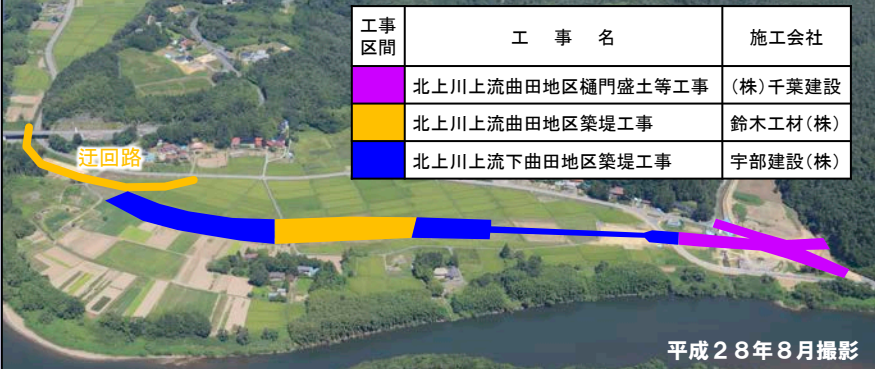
| 工事区間 | 工　事　名 | 施工会社 |
|---|---|---|
| | 北上川上流曲田地区樋門盛土等工事 | （株）千葉建設 |
| | 北上川上流曲田地区築堤工事 | 鈴木工材（株） |
| | 北上川上流下曲田地区築堤工事 | 宇部建設（株） |

迂回路

平成２８年８月撮影